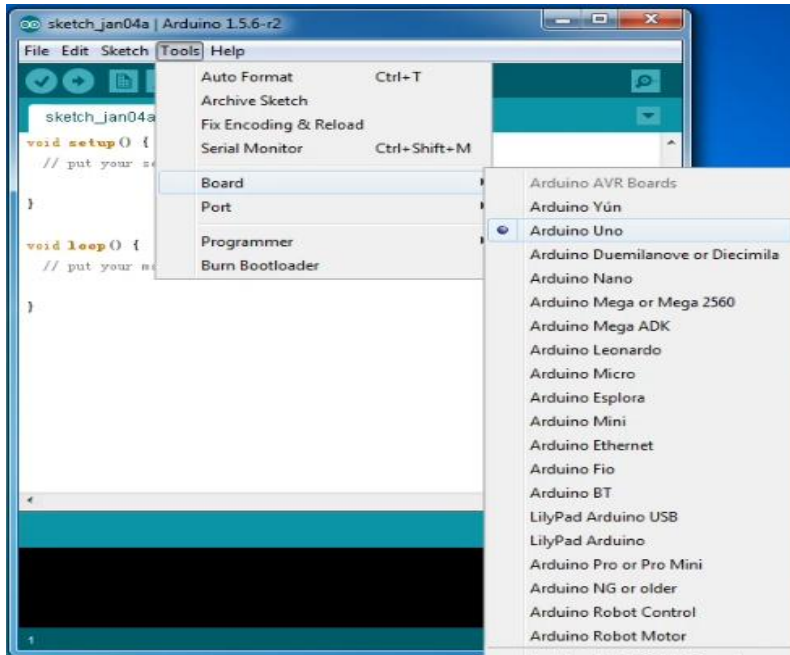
sketch_jan04a | Arduino 1.5.6-r2

File Edit Sketch Tools Help

sketch_jan04a

void setup() {
// put your se

}

void loop() {
// put your ma

}

Auto Format Ctrl+T
Archive Sketch
Fix Encoding & Reload
Serial Monitor Ctrl+Shift+M
Board
Port
Programmer
Burn Bootloader

Arduino AVR Boards
Arduino Yún
Arduino Uno
Arduino Duemilanove or Diecimila
Arduino Nano
Arduino Mega or Mega 2560
Arduino Mega ADK
Arduino Leonardo
Arduino Micro
Arduino Esplora
Arduino Mini
Arduino Ethernet
Arduino Fio
Arduino BT
LilyPad Arduino USB
LilyPad Arduino
Arduino Pro or Pro Mini
Arduino NG or older
Arduino Robot Control
Arduino Robot Motor

1